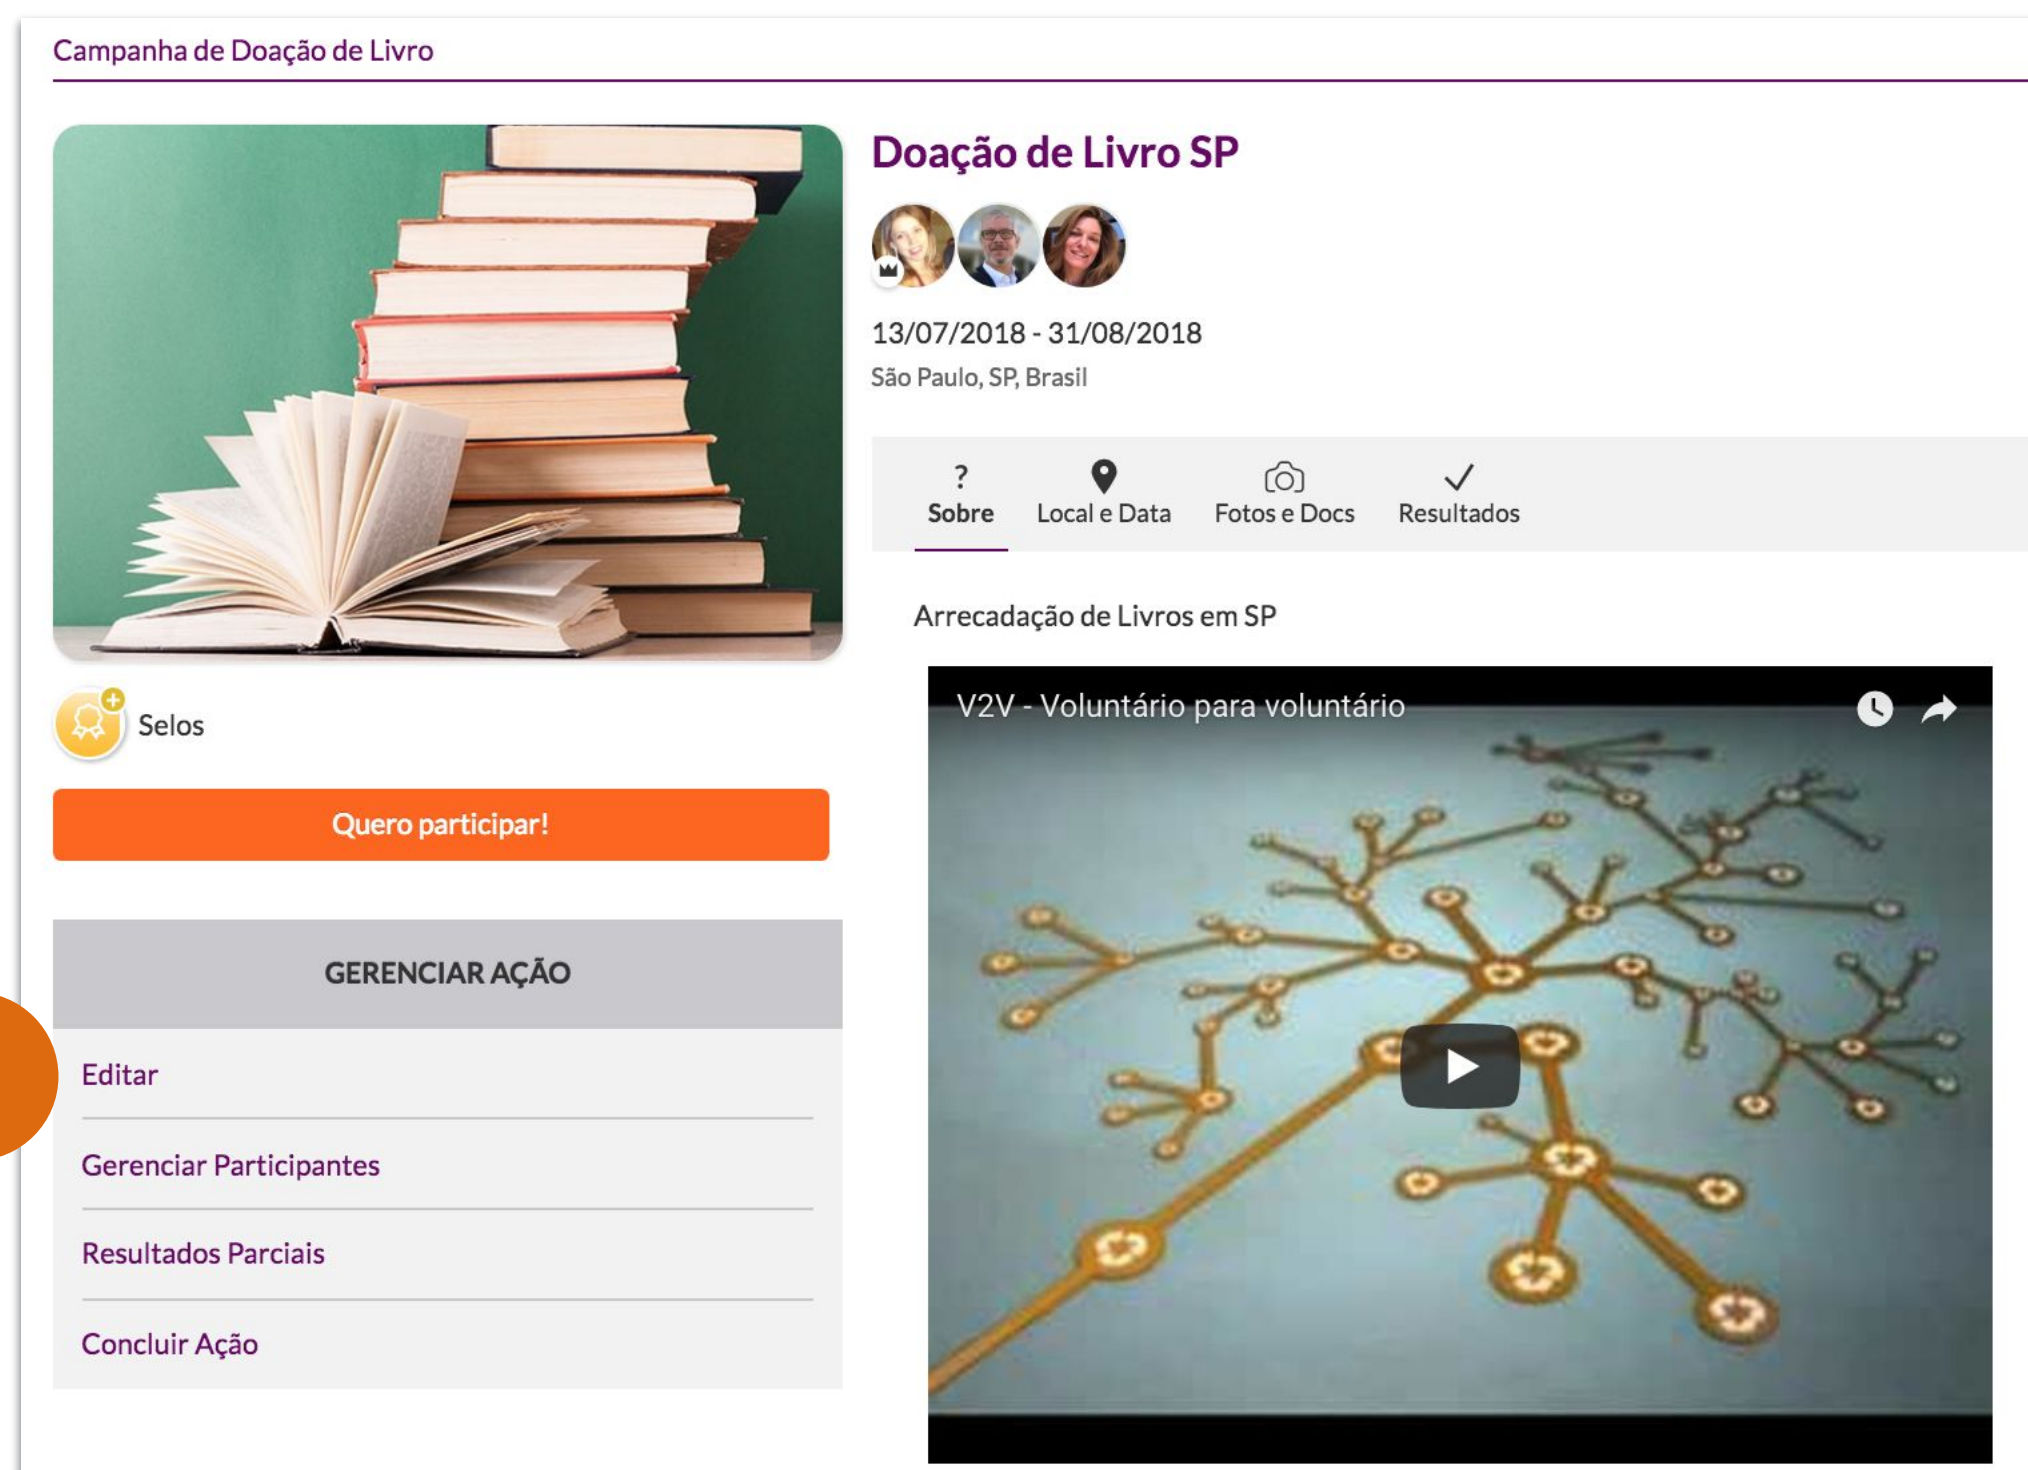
Campanha de Doação de Livro

Doação de Livro SP

13/07/2018 - 31/08/2018
São Paulo, SP, Brasil

Selos

Quero participar!

GERENCIAR AÇÃO

Editar

Gerenciar Participantes

Resultados Parciais

Concluir Ação

? Sobre
Local e Data
Fotos e Docs
Resultados

Arrecadação de Livros em SP

V2V - Voluntário para voluntário